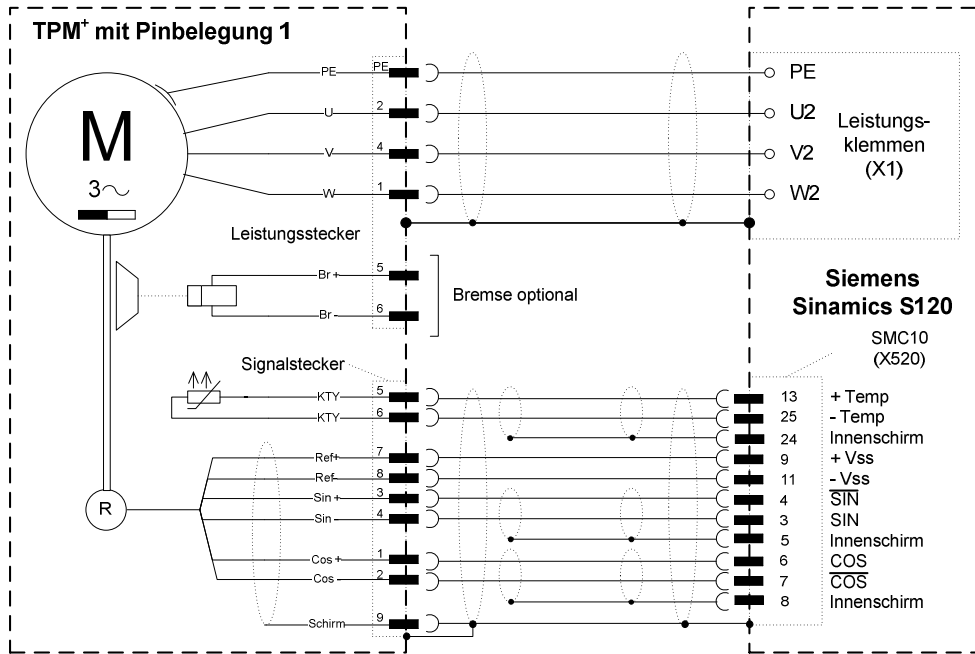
TPM$^{+}$ mit Pinbelegung 1

M
3~

PE PE
U 2
V 4
W 1

PE
U2
V2
W2

Leistungsklemmen (X1)

Leistungsstecker

Br + 5
Br - 6

Bremse optional

Siemens Sinamics S120

SMC10 (X520)

Signalstecker

KTY 5
KTY 6
Ref+ 7
Ref- 8
Sin + 3
Sin - 4
Cos + 1
Cos - 2
Schirm 9

R

13 + Temp
25 - Temp
24 Innenschirm
9 + Vss
11 - Vss
4 $\overline{\text{SIN}}$
3 SIN
5 Innenschirm
6 COS
7 $\overline{\text{COS}}$
8 Innenschirm